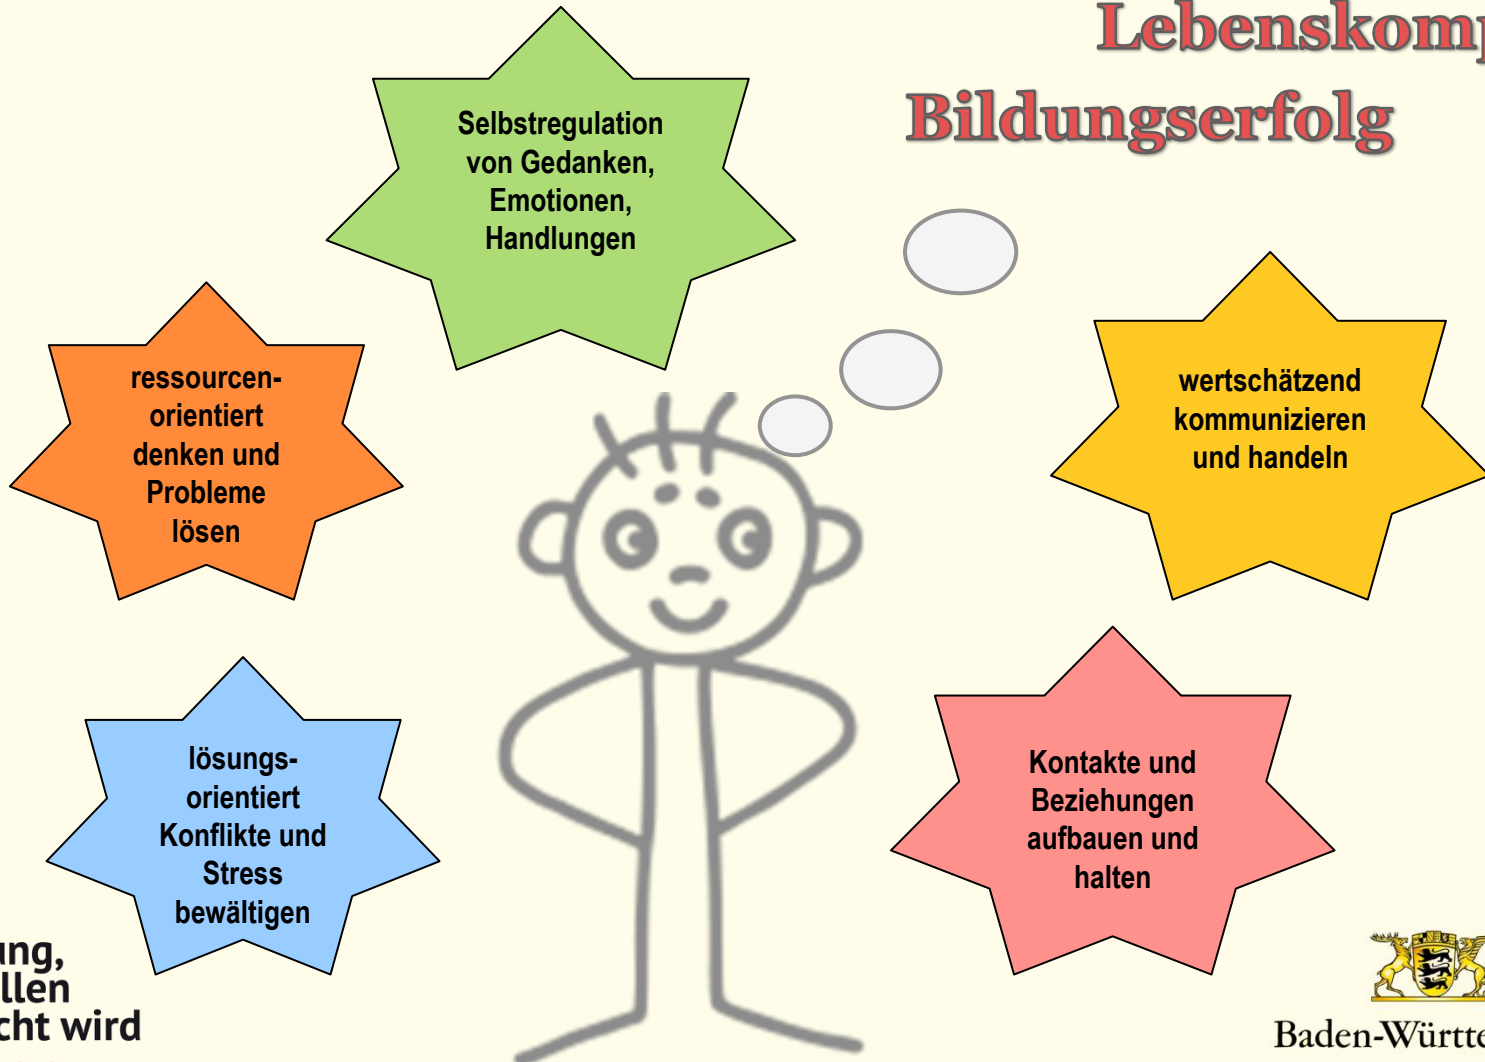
Lebenskom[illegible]

Bildungserfolg

Selbstregulation von Gedanken, Emotionen, Handlungen

ressourcenorientiert denken und Probleme lösen

wertschätzend kommunizieren und handeln

lösungsorientiert Konflikte und Stress bewältigen

Kontakte und Beziehungen aufbauen und halten

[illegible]ung, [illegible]llen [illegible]cht wird

Baden-Württe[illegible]